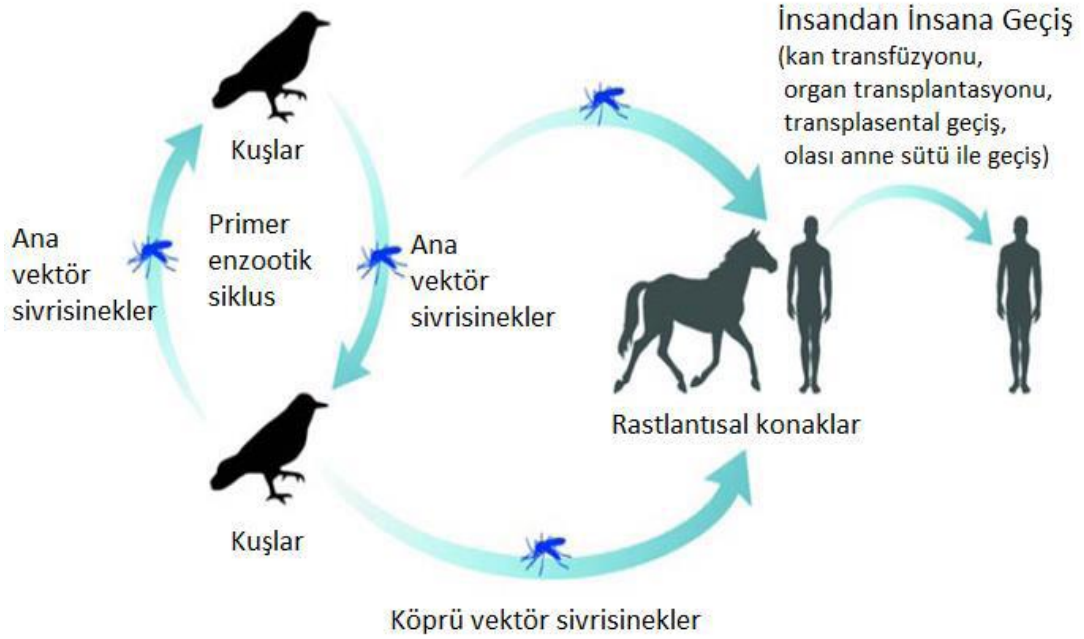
İnsandan İnsana Geçiş
(kan transfüzyonu, organ transplantasyonu, transplasental geçiş, olası anne sütü ile geçiş)

Kuşlar

Ana vektör sivrisinekler

Primer enzootik siklus

Ana vektör sivrisinekler

Kuşlar

Rastlantısal konaklar

Köprü vektör sivrisinekler